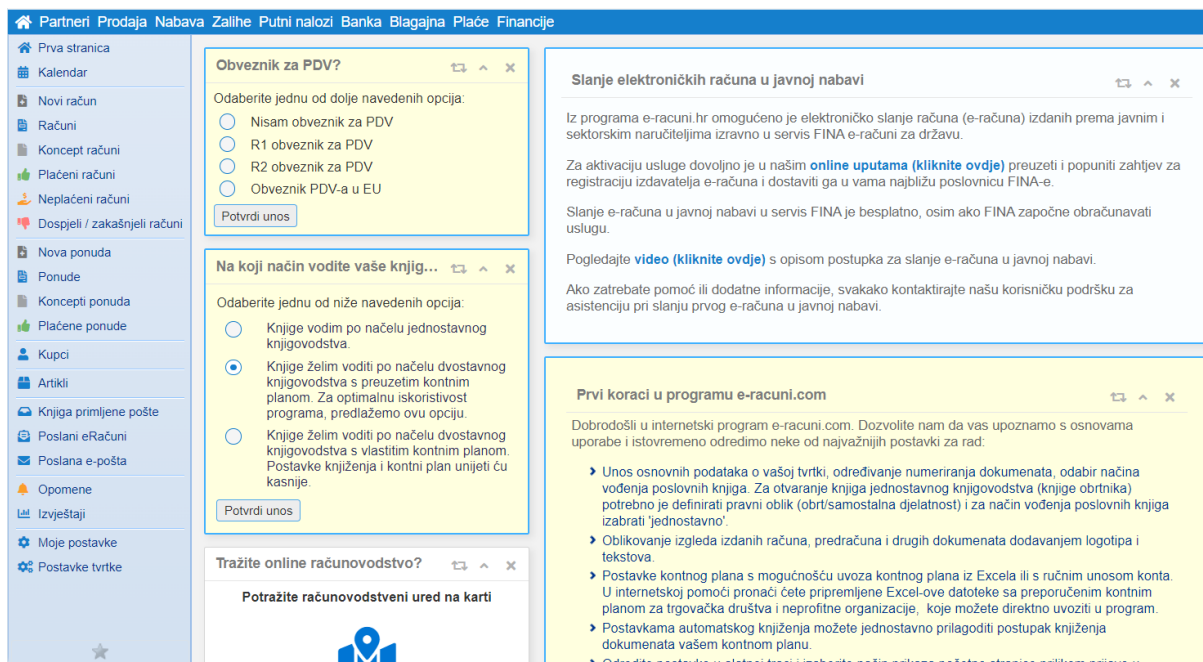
Partneri Prodaja Nabava Zalihe Putni nalozi Banka Blagajna Plaće Financije

Prva stranica
Kalendar
Novi račun
Računi
Koncept računi
Plaćeni računi
Neplaćeni računi
Dospjeli / zakašnjeli računi
Nova ponuda
Ponude
Koncepti ponuda
Plaćene ponude
Kupci
Artikli
Knjiga primljene pošte
Poslani eRačuni
Poslana e-pošta
Opomene
Izvještaji
Moje postavke
Postavke tvrtke

Obveznik za PDV?

Odaberite jednu od dolje navedenih opcija:
Nisam obveznik za PDV
R1 obveznik za PDV
R2 obveznik za PDV
Obveznik PDV-a u EU
Potvrdi unos

Na koji način vodite vaše knjig...

Odaberite jednu od niže navedenih opcija:
Knjige vodim po načelu jednostavnog knjigovodstva.
Knjige želim voditi po načelu dvostavnog knjigovodstva s preuzetim kontnim planom. Za optimalnu iskoristivost programa, predlažemo ovu opciju.
Knjige želim voditi po načelu dvostavnog knjigovodstva s vlastitim kontnim planom. Postavke knjiženja i kontni plan unijeti ću kasnije.
Potvrdi unos

Tražite online računovodstvo?

Potražite računovodstveni ured na karti

Slanje elektroničkih računa u javnoj nabavi

Iz programa e-racuni.hr omogućeno je elektroničko slanje računa (e-računa) izdanih prema javnim i sektorskim naručiteljima izravno u servis FINA e-računi za državu.

Za aktivaciju usluge dovoljno je u našim online uputama (kliknite ovdje) preuzeti i popuniti zahtjev za registraciju izdavatelja e-računa i dostaviti ga u vama najbližu poslovnicu FINA-e.

Slanje e-računa u javnoj nabavi u servis FINA je besplatno, osim ako FINA započne obračunavati uslugu.

Pogledajte video (kliknite ovdje) s opisom postupka za slanje e-računa u javnoj nabavi.

Ako zatrebate pomoć ili dodatne informacije, svakako kontaktirajte našu korisničku podršku za asistenciju pri slanju prvog e-računa u javnoj nabavi.

Prvi koraci u programu e-racuni.com

Dobrodošli u internetski program e-racuni.com. Dozvolite nam da vas upoznamo s osnovama uporabe i istovremeno odredimo neke od najvažnijih postavki za rad:

Unos osnovnih podataka o vašoj tvrtki, određivanje numeriranja dokumenata, odabir načina vođenja poslovnih knjiga. Za otvaranje knjiga jednostavnog knjigovodstva (knjige obrtnika) potrebno je definirati pravni oblik (obrt/samostalna djelatnost) i za način vođenja poslovnih knjiga izabrati 'jednostavno'.
Oblikovanje izgleda izdanih računa, predračuna i drugih dokumenata dodavanjem logotipa i tekstova.
Postavke kontnog plana s mogućnošću uvoza kontnog plana iz Excela ili s ručnim unosom konta. U internetskoj pomoći pronaći ćete pripremljene Excel-ove datoteke sa preporučenim kontnim planom za trgovačka društva i neprofitne organizacije, koje možete direktno uvoziti u program.
Postavkama automatskog knjiženja možete jednostavno prilagoditi postupak knjiženja dokumenata vašem kontnom planu.
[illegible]